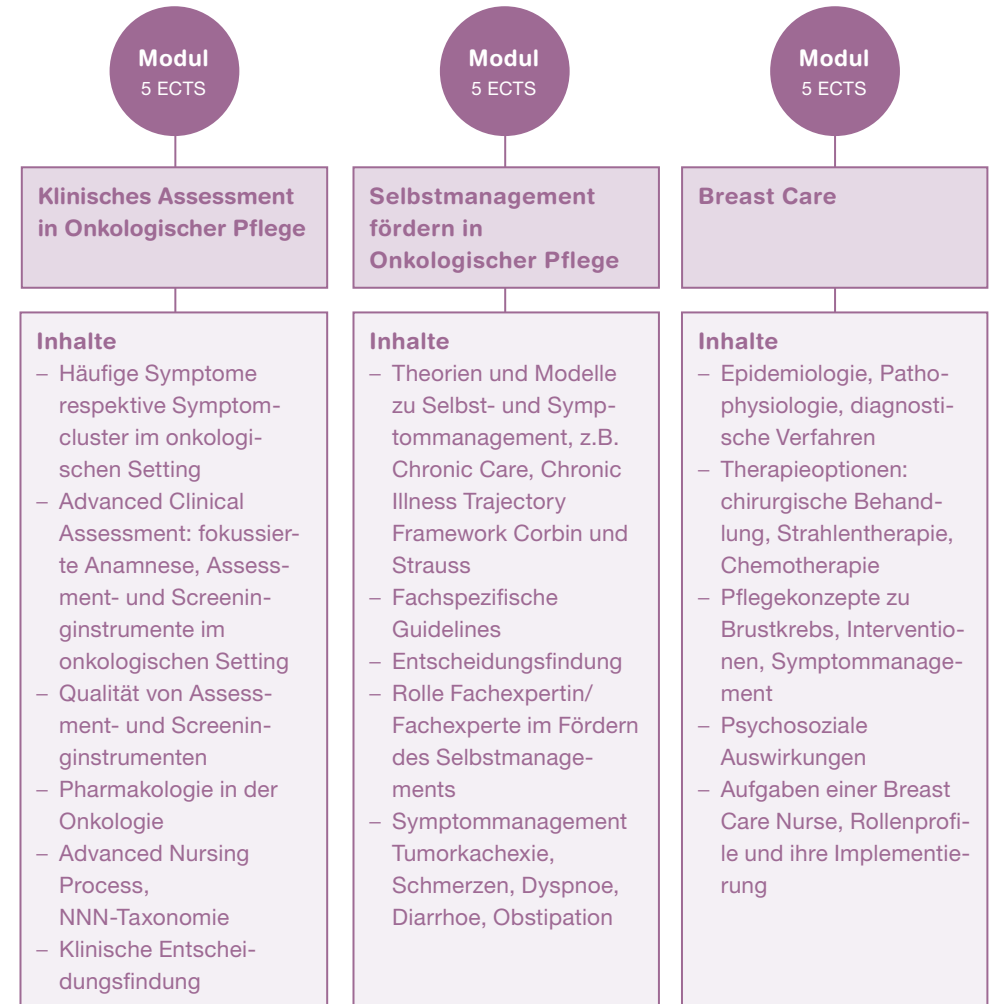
Modul
5 ECTS

Klinisches Assessment in Onkologischer Pflege

Inhalte
– Häufige Symptome respektive Symptomcluster im onkologischen Setting
– Advanced Clinical Assessment: fokussierte Anamnese, Assessment- und Screeninginstrumente im onkologischen Setting
– Qualität von Assessment- und Screeninginstrumenten
– Pharmakologie in der Onkologie
– Advanced Nursing Process, NNN-Taxonomie
– Klinische Entscheidungsfindung

Modul
5 ECTS

Selbstmanagement fördern in Onkologischer Pflege

Inhalte
– Theorien und Modelle zu Selbst- und Symptommanagement, z.B. Chronic Care, Chronic Illness Trajectory Framework Corbin und Strauss
– Fachspezifische Guidelines
– Entscheidungsfindung
– Rolle Fachexpertin/ Fachexperte im Fördern des Selbstmanagements
– Symptommanagement Tumorkachexie, Schmerzen, Dyspnoe, Diarrhoe, Obstipation

Modul
5 ECTS

Breast Care

Inhalte
– Epidemiologie, Pathophysiologie, diagnostische Verfahren
– Therapieoptionen: chirurgische Behandlung, Strahlentherapie, Chemotherapie
– Pflegekonzepte zu Brustkrebs, Interventionen, Symptommanagement
– Psychosoziale Auswirkungen
– Aufgaben einer Breast Care Nurse, Rollenprofile und ihre Implementierung